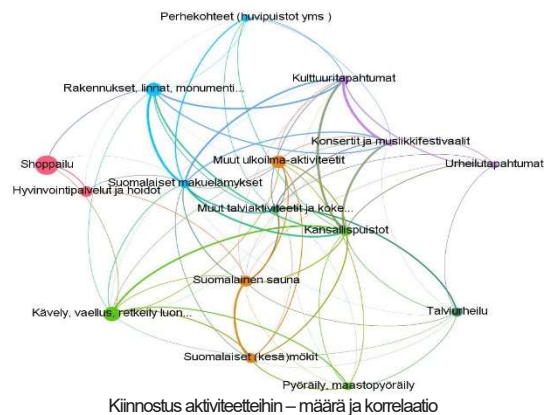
Perhekohteet (huvipuistot yms )

Rakennukset, linnat, monumentti...

Kulttuuritapahtumat

Konsertit ja musiikkifestivaalit

Shoppailu

Muut ulkoilma-aktiviteetit

Urheilutapahtumat

Suomalaiset makuelämykset

Hyvinvointipalvelut ja hoidot

Muut talviaktiviteetit ja koke...

Kansallispuistot

Suomalainen sauna

Kävely, vaellus, retkeily luon...

Talviurheilu

Suomalaiset (kesä)mökit

Pyöräily, maastopyöräily

Kiinnostus aktiviteetteihin – määrä ja korrelaatio